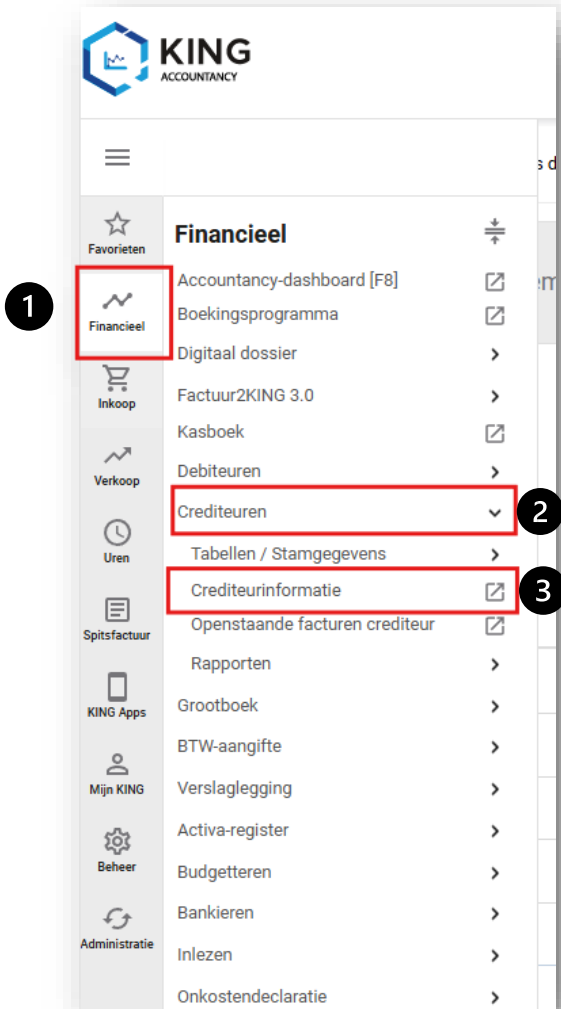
KING ACCOUNTANCY

Favorieten
1
Financieel
Inkoop
Verkoop
Uren
Spitsfactuur
KING Apps
Mijn KING
Beheer
Administratie

Financieel
Accountancy-dashboard [F8]
Boekingsprogramma
Digitaal dossier
Factuur2KING 3.0
Kasboek
Debiteuren
Crediteuren
2
Tabellen / Stamgegevens
Crediteurinformatie
3
Openstaande facturen crediteur
Rapporten
Grootboek
BTW-aangifte
Verslaglegging
Activa-register
Budgetteren
Bankieren
Inlezen
Onkostendeclaratie